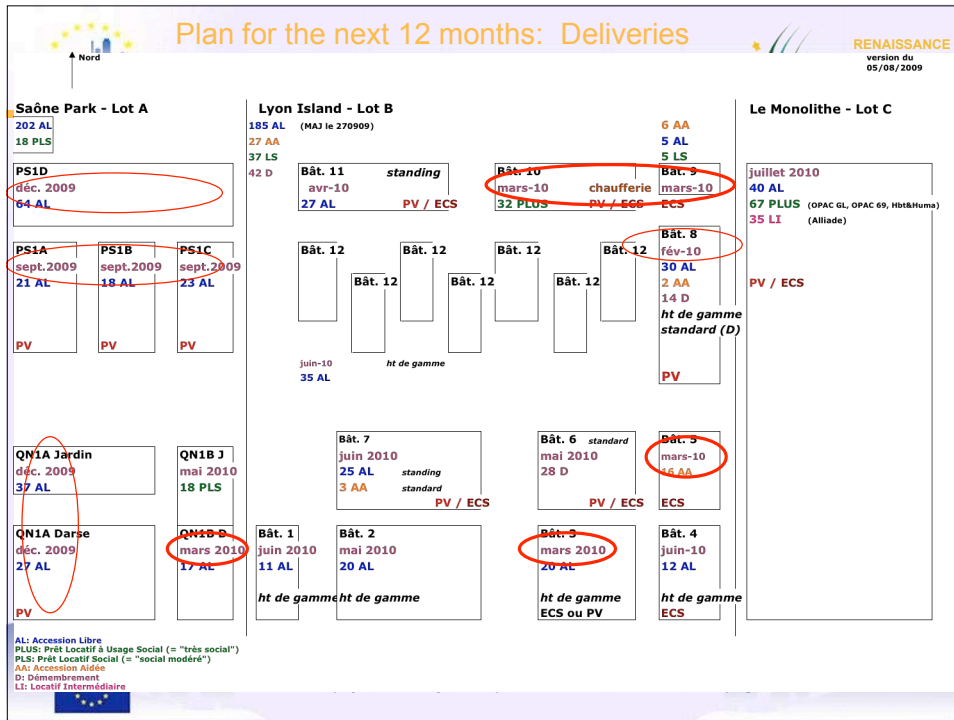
Nord

Plan for the next 12 months: Deliveries

RENAISSANCE
version du 05/08/2009

Saône Park - Lot A
202 AL
18 PLS

PS1D
déc. 2009
64 AL

PS1A
sept.2009
21 AL
PV

PS1B
sept.2009
18 AL
PV

PS1C
sept.2009
23 AL
PV

QN1A Jardin
déc. 2009
37 AL

QN1B J
mai 2010
18 PLS

QN1A Darse
déc. 2009
27 AL
PV

QN1B D
mars 2010
17 AL

Lyon Island - Lot B
185 AL (MAJ le 270909)
27 AA
37 LS
42 D

Bât. 11 standing
avr-10
27 AL PV / ECS

Bât. 10
mars-10 chaufferie
32 PLUS PV / ECS

Bât. 9
mars-10
ECS

Bât. 8
fév-10
30 AL
2 AA
14 D
ht de gamme
standard (D)
PV

Bât. 12
Bât. 12
Bât. 12
Bât. 12
Bât. 12
Bât. 12
Bât. 12
Bât. 12

juin-10 ht de gamme
35 AL

Bât. 7
juin 2010
25 AL standing
3 AA standard
PV / ECS

Bât. 6 standard
mai 2010
28 D
PV / ECS

Bât. 5
mars-10
16 AA
ECS

Bât. 1
juin 2010
11 AL
ht de gamme

Bât. 2
mai 2010
20 AL
ht de gamme

Bât. 3
mars 2010
20 AL
ht de gamme
ECS ou PV

Bât. 4
juin-10
12 AL
ht de gamme
ECS

Le Monolithe - Lot C
juillet 2010
40 AL
67 PLUS (OPAC GL, OPAC 69, Hbt&Huma)
35 LI (Alliade)
PV / ECS

AL: Accession Libre
PLUS: Prêt Locatif à Usage Social (= "très social")
PLS: Prêt Locatif Social (= "social modéré")
AA: Accession Aidée
D: Démembrement
LI: Locatif Intermédiaire